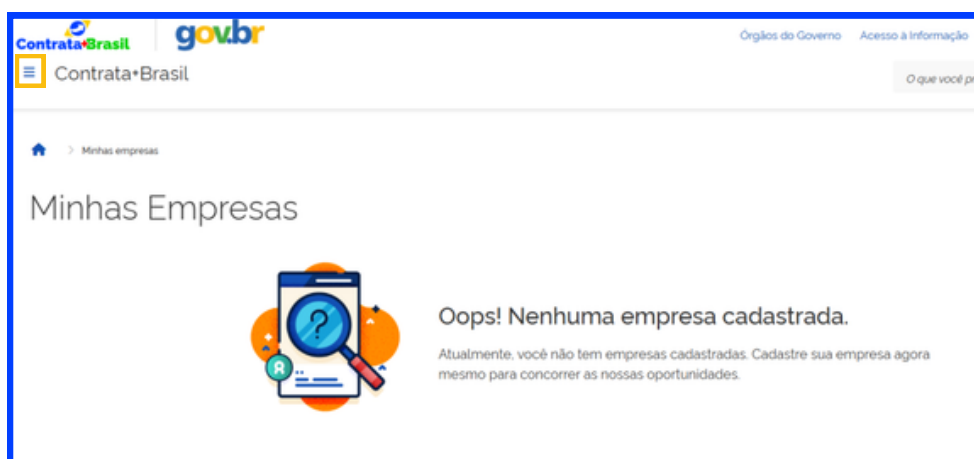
Contrata•Brasil gov.br

Órgãos do Governo Acesso à Informação

≡ Contrata•Brasil

O que você pr

Minhas empresas

Minhas Empresas

Oops! Nenhuma empresa cadastrada.

Atualmente, você não tem empresas cadastradas. Cadastre sua empresa agora mesmo para concorrer as nossas oportunidades.